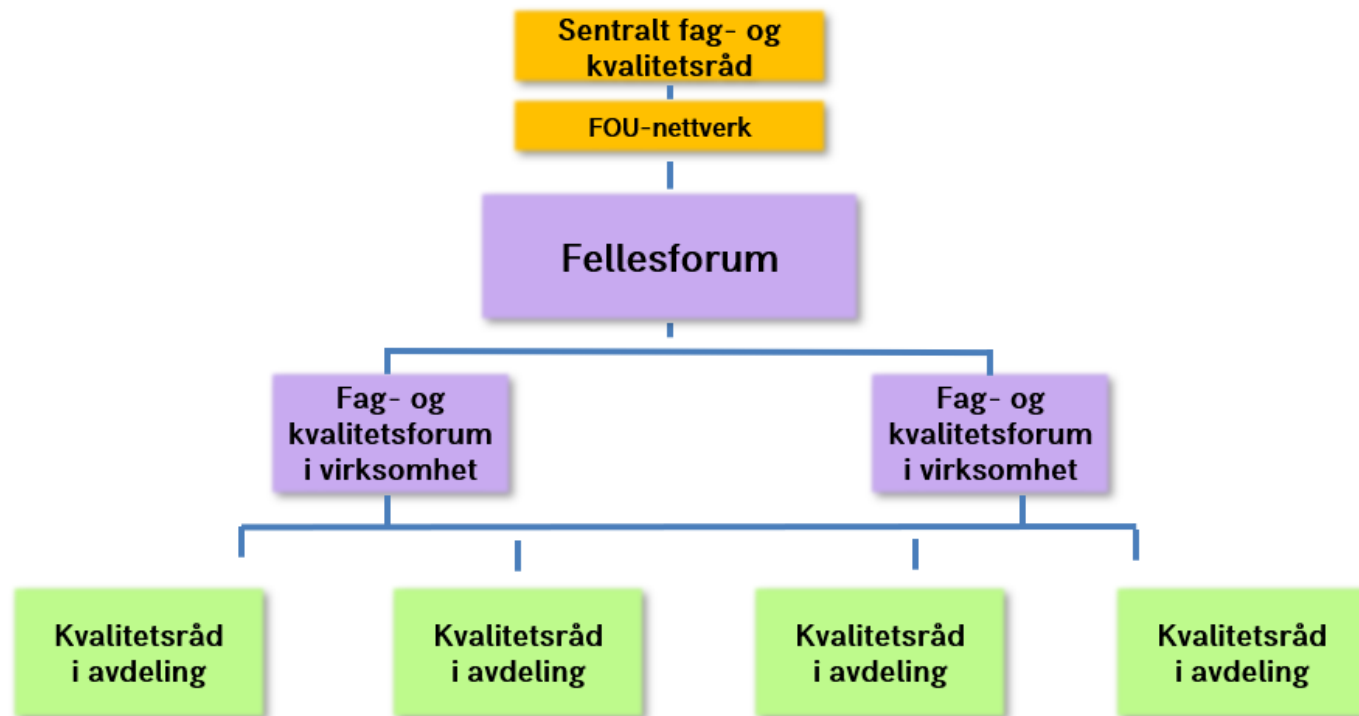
Sentralt fag- og kvalitetsråd

FOU-nettverk

Fellesforum

Fag- og kvalitetsforum i virksomhet

Fag- og kvalitetsforum i virksomhet

Kvalitetsråd i avdeling

Kvalitetsråd i avdeling

Kvalitetsråd i avdeling

Kvalitetsråd i avdeling